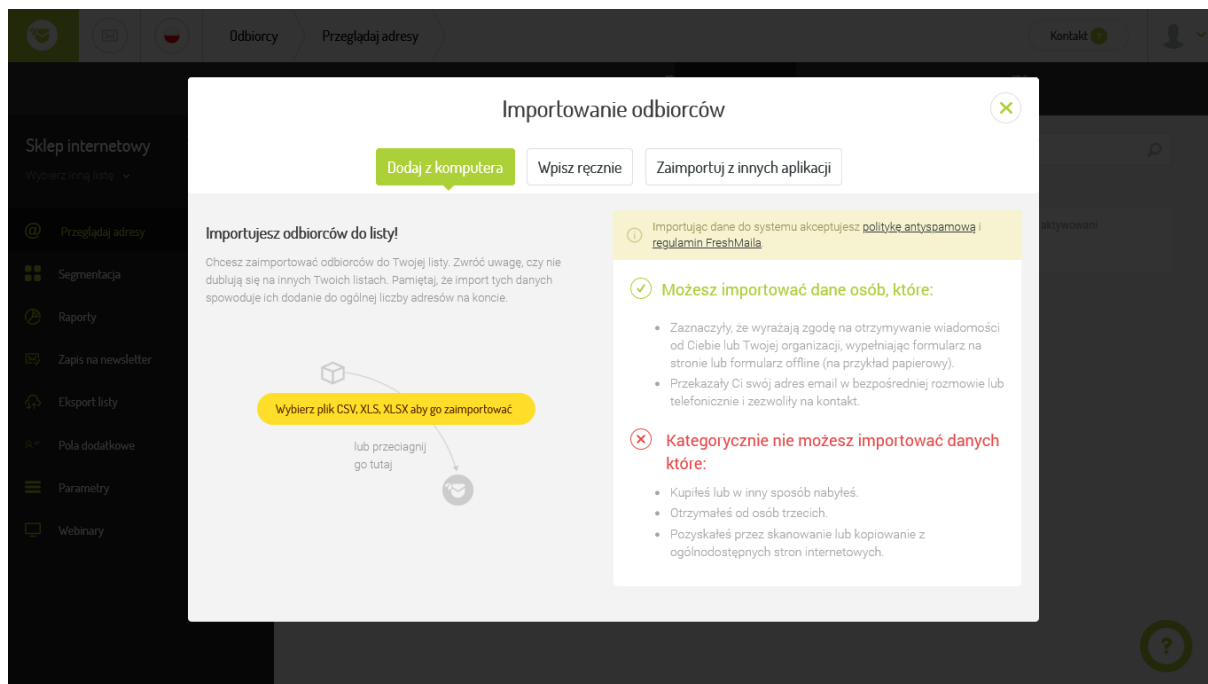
Odbiorcy Przeglądaj adresy

Kontakt

Sklep internetowy
Wybierz inną listę

Przeglądaj adresy
Segmentacja
Raporty
Zapis na newsletter
Eksport listy
Pola dodatkowe
Parametry
Webinary

aktywowani

Importowanie odbiorców

Dodaj z komputera
Wpisz ręcznie
Zaimportuj z innych aplikacji

Importujesz odbiorców do listy!

Chcesz zaimportować odbiorców do Twojej listy. Zwróć uwagę, czy nie dublują się na innych Twoich listach. Pamiętaj, że import tych danych spowoduje ich dodanie do ogólnej liczby adresów na koncie.

Wybierz plik CSV, XLS, XLSX aby go zaimportować

lub przeciągnij go tutaj

Importując dane do systemu akceptujesz politykę antyspamową i regulamin FreshMaila

Możesz importować dane osób, które:

• Zaznaczyły, że wyrażają zgodę na otrzymywanie wiadomości od Ciebie lub Twojej organizacji, wypełniając formularz na stronie lub formularz offline (na przykład papierowy).
• Przekazały Ci swój adres email w bezpośredniej rozmowie lub telefonicznie i zezwoliły na kontakt.

Kategorycznie nie możesz importować danych które:

• Kupiłeś lub w inny sposób nabyłeś.
• Otrzymałeś od osób trzecich.
• Pozyskałeś przez skanowanie lub kopiowanie z ogólnodostępnych stron internetowych.

?